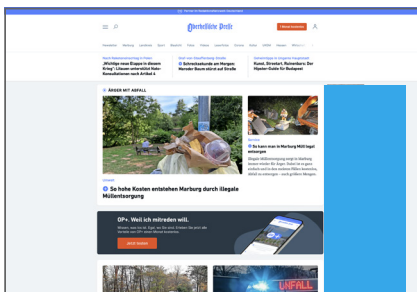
Oberhessische Presse

Nach Kommunalwahl: „Wichtige neue Etappe in diesem Krieg": Lisanne unterstützt Koalitionsideen nach Artikel 4

Schreckensfund am Morgen: Morscher Baum stürzt auf Straße

Kunst, Streetart, Ruinenbars: Der Hipster-Guide für Budapest

ÄRGER MIT ABFALL

So hohe Kosten entstehen Marburg durch illegale Müllentsorgung

So kann man in Marburg Müll legal entsorgen

OP+. Weil ich mitreden will.

JETZT TESTEN

UNFALL